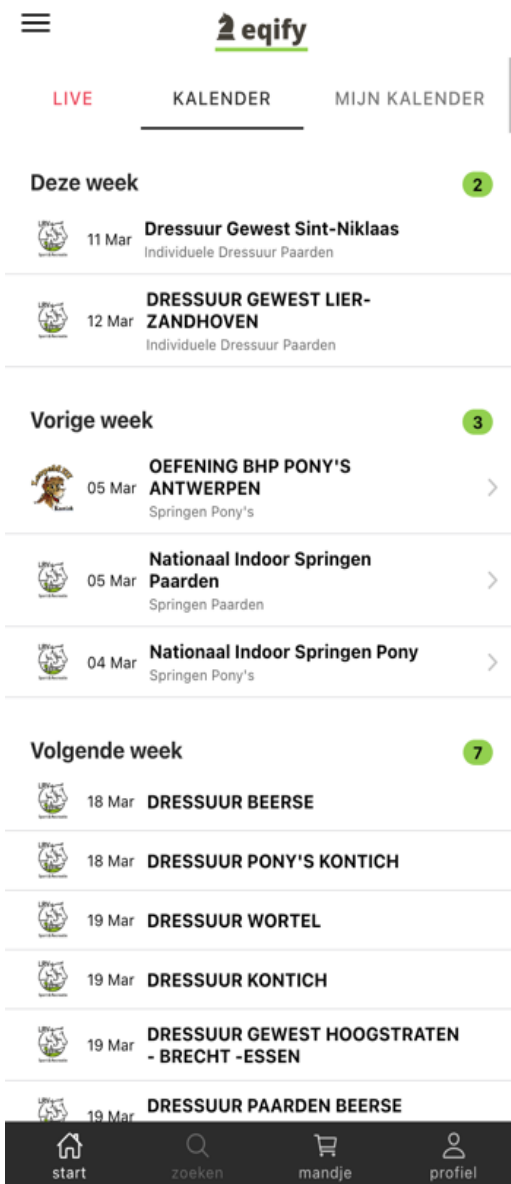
eqify

LIVE KALENDER MIJN KALENDER

Deze week 2

11 Mar Dressuur Gewest Sint-Niklaas
Individuele Dressuur Paarden

12 Mar DRESSUUR GEWEST LIER-ZANDHOVEN
Individuele Dressuur Paarden

Vorige week 3

05 Mar OEFENING BHP PONY'S ANTWERPEN
Springen Pony's

05 Mar Nationaal Indoor Springen Paarden
Springen Paarden

04 Mar Nationaal Indoor Springen Pony
Springen Pony's

Volgende week 7

18 Mar DRESSUUR BEERSE

18 Mar DRESSUUR PONY'S KONTICH

19 Mar DRESSUUR WORTEL

19 Mar DRESSUUR KONTICH

19 Mar DRESSUUR GEWEST HOOGSTRATEN - BRECHT -ESSEN

19 Mar DRESSUUR PAARDEN BEERSE

start zoeken mandje profiel